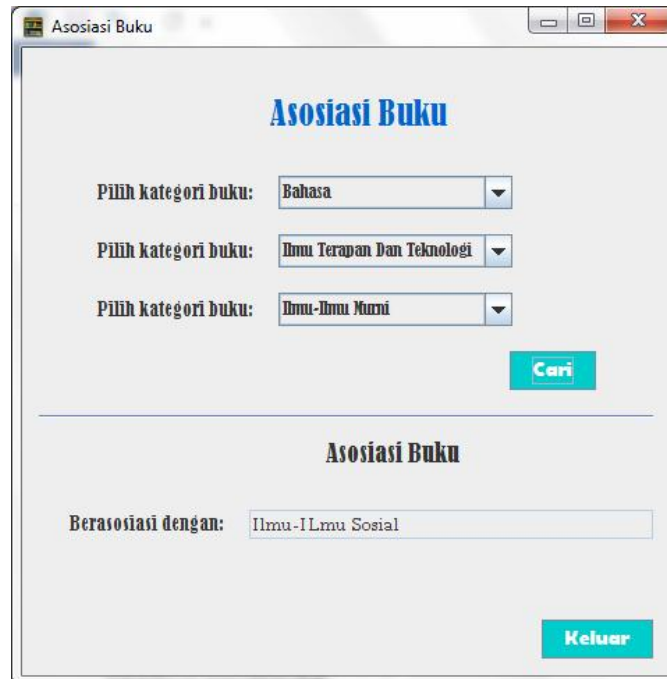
Asosiasi Buku

Asosiasi Buku

Pilih kategori buku: Bahasa

Pilih kategori buku: Ilmu Terapan Dan Teknologi

Pilih kategori buku: Ilmu-Ilmu Murni

Cari

Asosiasi Buku

Berasosiasi dengan: Ilmu-ILmu Sosial

Keluar